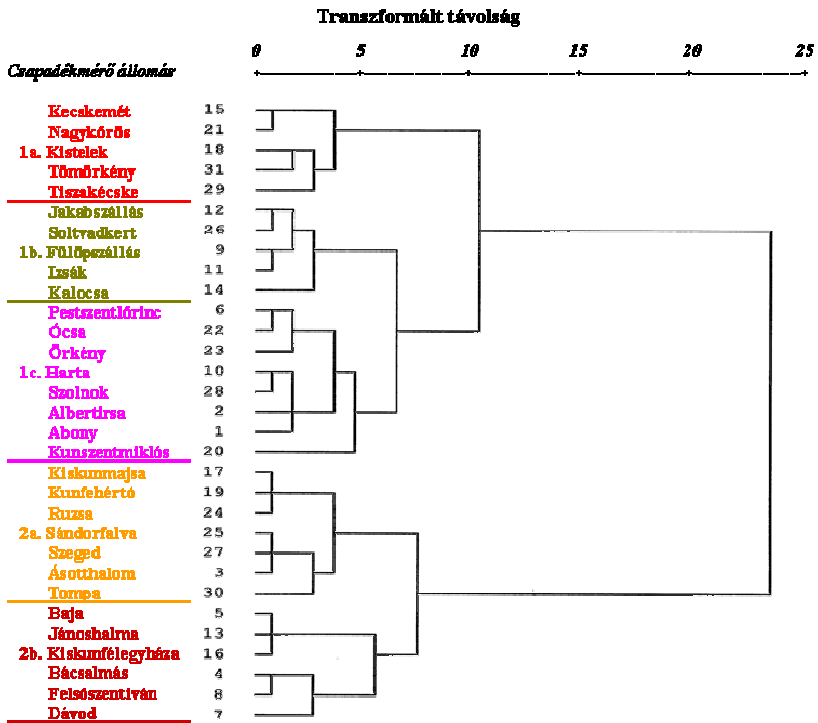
Transzformált távolság

Csapadékmérő állomás

0 5 10 15 20 25

Kecskemét 15
Nagykőrös 21
1a. Kistelek 18
Tömörkény 31
Tiszakécske 29
Jakabszállás 12
Soltvadkert 26
1b. Fülöpszállás 9
Izsák 11
Kalocsa 14
Pestszentlőrinc 6
Ócsa 22
Örkény 23
1c. Harta 10
Szolnok 28
Albertirsa 2
Abony 1
Kunszentmiklós 20
Kiskunmajsa 17
Kunfehértó 19
Ruzsa 24
2a. Sándorfalva 25
Szeged 27
Ásotthalom 3
Tompa 30
Baja 5
Jánoshalma 13
2b. Kiskunfélegyháza 16
Bácsalmás 4
Felsőszentiván 8
Dávod 7